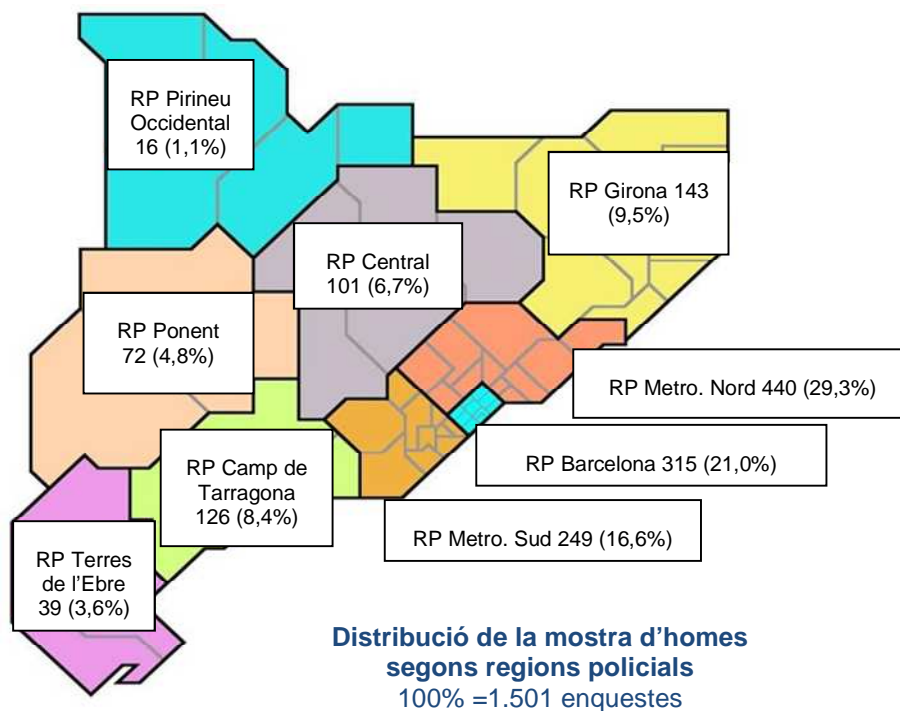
RP Pirineu Occidental 16 (1,1%)

RP Girona 143 (9,5%)

RP Central 101 (6,7%)

RP Ponent 72 (4,8%)

RP Metro. Nord 440 (29,3%)

RP Barcelona 315 (21,0%)

RP Camp de Tarragona 126 (8,4%)

RP Metro. Sud 249 (16,6%)

RP Terres de l'Ebre 39 (3,6%)

Distribució de la mostra d'homes segons regions policials
100% =1.501 enquestes